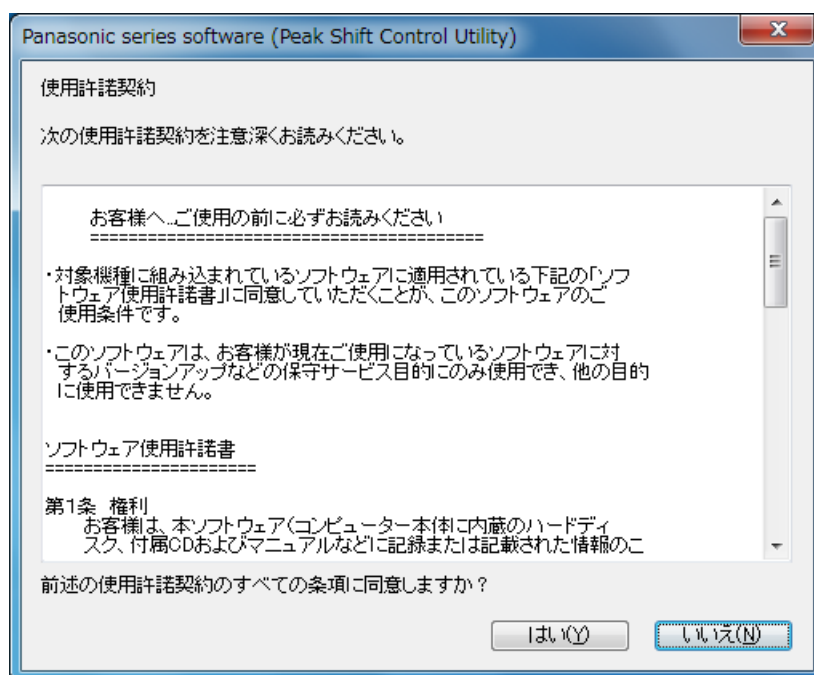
Panasonic series software (Peak Shift Control Utility)

使用許諾契約

次の使用許諾契約を注意深くお読みください。

お客様へ...ご使用の前に必ずお読みください
========================================

・対象機種に組み込まれているソフトウェアに適用されている下記の「ソフトウェア使用許諾書」に同意していただくことが、このソフトウェアのご使用条件です。

・このソフトウェアは、お客様が現在ご使用になっているソフトウェアに対するバージョンアップなどの保守サービス目的にのみ使用でき、他の目的に使用できません。

ソフトウェア使用許諾書
======================

第1条 権利
お客様は、本ソフトウェア(コンピューター本体に内蔵のハードディスク、付属CDおよびマニュアルなどに記録または記載された情報のこ

前述の使用許諾契約のすべての条項に同意しますか？

はい(Y)

いいえ(N)